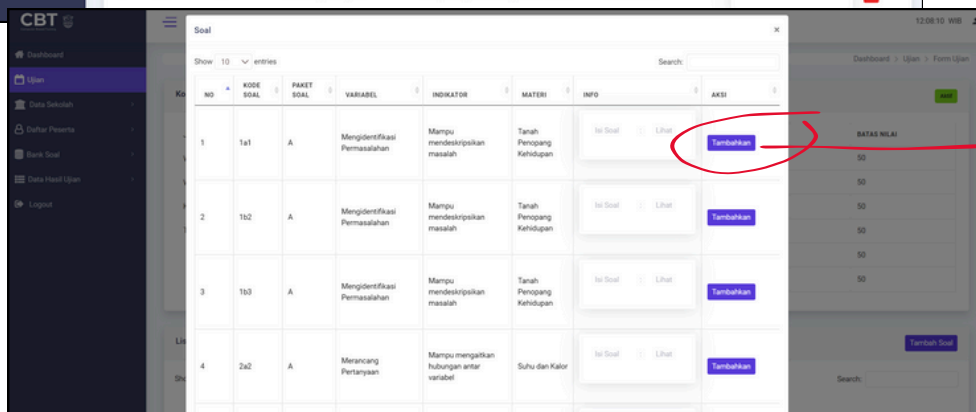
CBT

Dashboard
Ujian
Data Sekolah
Daftar Peserta
Bank Soal
Data Hasil Ujian
Logout

12:08:10 WIB

Dashboard > Ujian > Form Ujian

Soal ×

Show 10 entries Search:

| NO | KODE SOAL | PAKET SOAL | VARIABEL | INDIKATOR | MATERI | INFO | AKSI |
|---|---|---|---|---|---|---|---|
| 1 | 1a1 | A | Mengidentifikasi Permasalahan | Mampu mendeskripsikan masalah | Tanah Penopang Kehidupan | Isi Soal Lihat | Tambahkan |
| 2 | 1b2 | A | Mengidentifikasi Permasalahan | Mampu mendeskripsikan masalah | Tanah Penopang Kehidupan | Isi Soal Lihat | Tambahkan |
| 3 | 1b3 | A | Mengidentifikasi Permasalahan | Mampu mendeskripsikan masalah | Tanah Penopang Kehidupan | Isi Soal Lihat | Tambahkan |
| 4 | 2a2 | A | Merancang Pertanyaan | Mampu mengaitkan hubungan antar variabel | Suhu dan Kalor | Isi Soal Lihat | Tambahkan |

BATAS NILAI
50
50
50
50
50
50

Tambah Soal

Search: